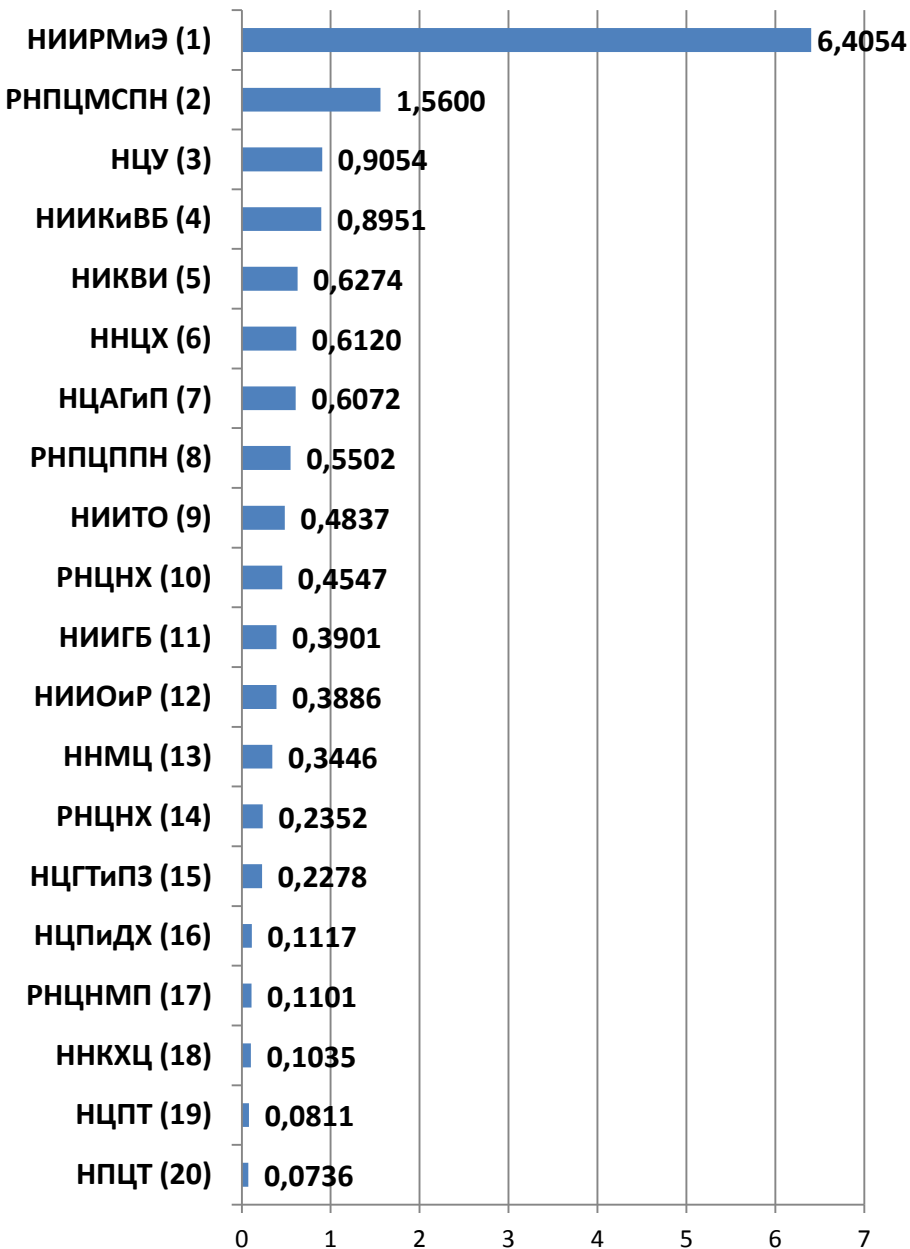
НИИРМиЭ (1) 6,4054
РНПЦМСПН (2) 1,5600
НЦУ (3) 0,9054
НИИКиВБ (4) 0,8951
НИКВИ (5) 0,6274
ННЦХ (6) 0,6120
НЦАГиП (7) 0,6072
РНПЦППН (8) 0,5502
НИИТО (9) 0,4837
РНЦНХ (10) 0,4547
НИИГБ (11) 0,3901
НИИОиР (12) 0,3886
ННМЦ (13) 0,3446
РНЦНХ (14) 0,2352
НЦГТиПЗ (15) 0,2278
НЦПиДХ (16) 0,1117
РНЦНМП (17) 0,1101
ННКХЦ (18) 0,1035
НЦПТ (19) 0,0811
НПЦТ (20) 0,0736

0 1 2 3 4 5 6 7